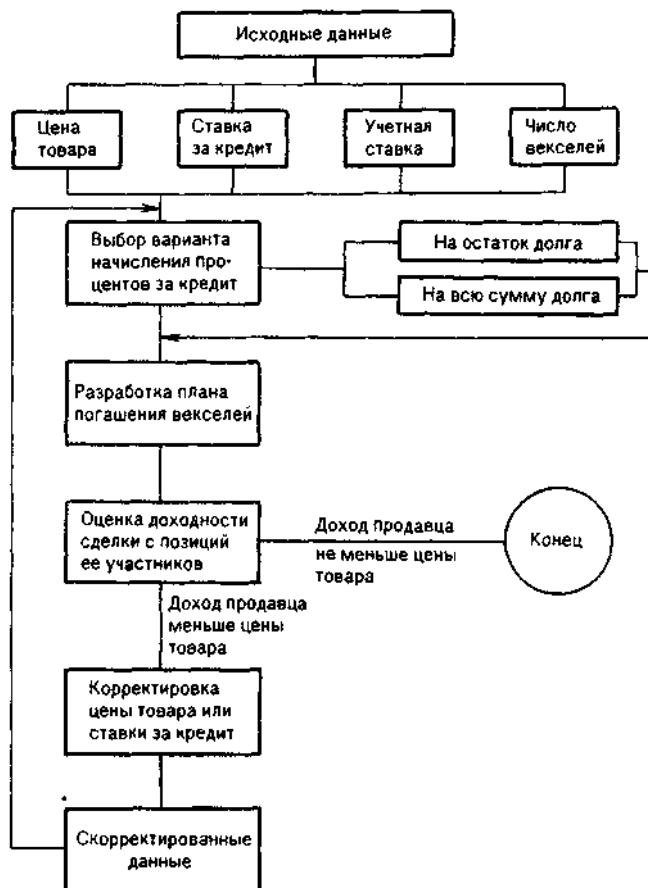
Исходные данные

Цена товара

Ставка за кредит

Учетная ставка

Число векселей

Выбор варианта начисления процентов за кредит

На остаток долга

На всю сумму долга

Разработка плана погашения векселей

Оценка доходности сделки с позиций ее участников

Доход продавца не меньше цены товара

Конец

Доход продавца меньше цены товара

Корректировка цены товара или ставки за кредит

Скорректированные данные